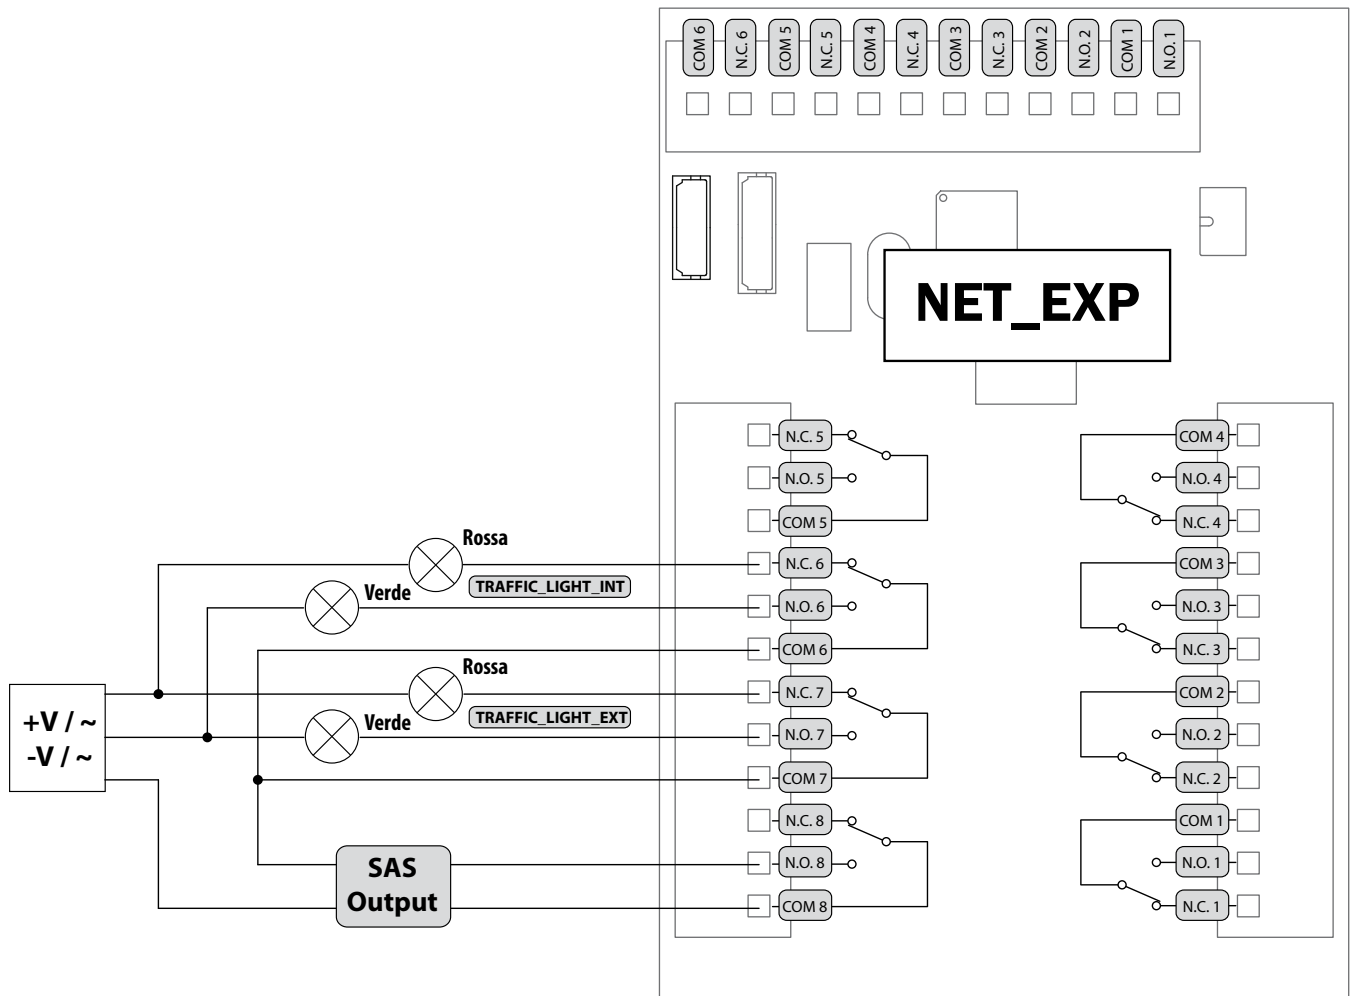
COM 6
N.C. 6
COM 5
N.C. 5
COM 4
N.C. 4
COM 3
N.C. 3
COM 2
N.O. 2
COM 1
N.O. 1

NET_EXP

N.C. 5
N.O. 5
COM 5
N.C. 6
N.O. 6
COM 6
N.C. 7
N.O. 7
COM 7
N.C. 8
N.O. 8
COM 8

COM 4
N.O. 4
N.C. 4
COM 3
N.O. 3
N.C. 3
COM 2
N.O. 2
N.C. 2
COM 1
N.O. 1
N.C. 1

Rossa
TRAFFIC_LIGHT_INT
Verde
Rossa
TRAFFIC_LIGHT_EXT
Verde

+V / ~
-V / ~

SAS
Output